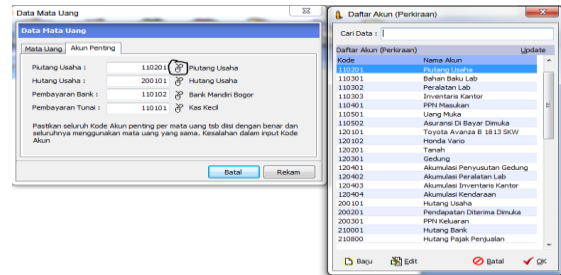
Data Mata Uang

Data Mata Uang

Mata Uang | Akun Penting

Piutang Usaha : 110201 Piutang Usaha
Hutang Usaha : 200101 Hutang Usaha
Pembayaran Bank : 110102 Bank Mandiri Bogor
Pembayaran Tunai : 110101 Kas Kecil

Pastikan seluruh Kode Akun penting per mata uang tsb diisi dengan benar dan seluruhnya menggunakan mata uang yang sama. Kesalahan dalam input Kode Akun

Batal | Rekam

Daftar Akun (Perkiraan)

Cari Data :

Daftar Akun (Perkiraan) Update

| Kode | Nama Akun |
|---|---|
| 110201 | Piutang Usaha |
| 110301 | Bahan Baku Lab |
| 110302 | Peralatan Lab |
| 110303 | Inventaris Kantor |
| 110401 | PPN Masukan |
| 110501 | Uang Muka |
| 110502 | Asuransi Di Bayar Dimuka |
| 120101 | Toyota Avanza B 1813 SKW |
| 120102 | Honda Vario |
| 120201 | Tanah |
| 120301 | Gedung |
| 120401 | Akumulasi Penyusutan Gedung |
| 120402 | Akumulasi Peralatan Lab |
| 120403 | Akumulasi Inventaris Kantor |
| 120404 | Akumulasi Kendaraan |
| 200101 | Hutang Usaha |
| 200201 | Pendapatan Diterima Dimuka |
| 200301 | PPN Keluaran |
| 210001 | Hutang Bank |
| 210800 | Hutang Pajak Penjualan |

Baru | Edit | Batal | OK